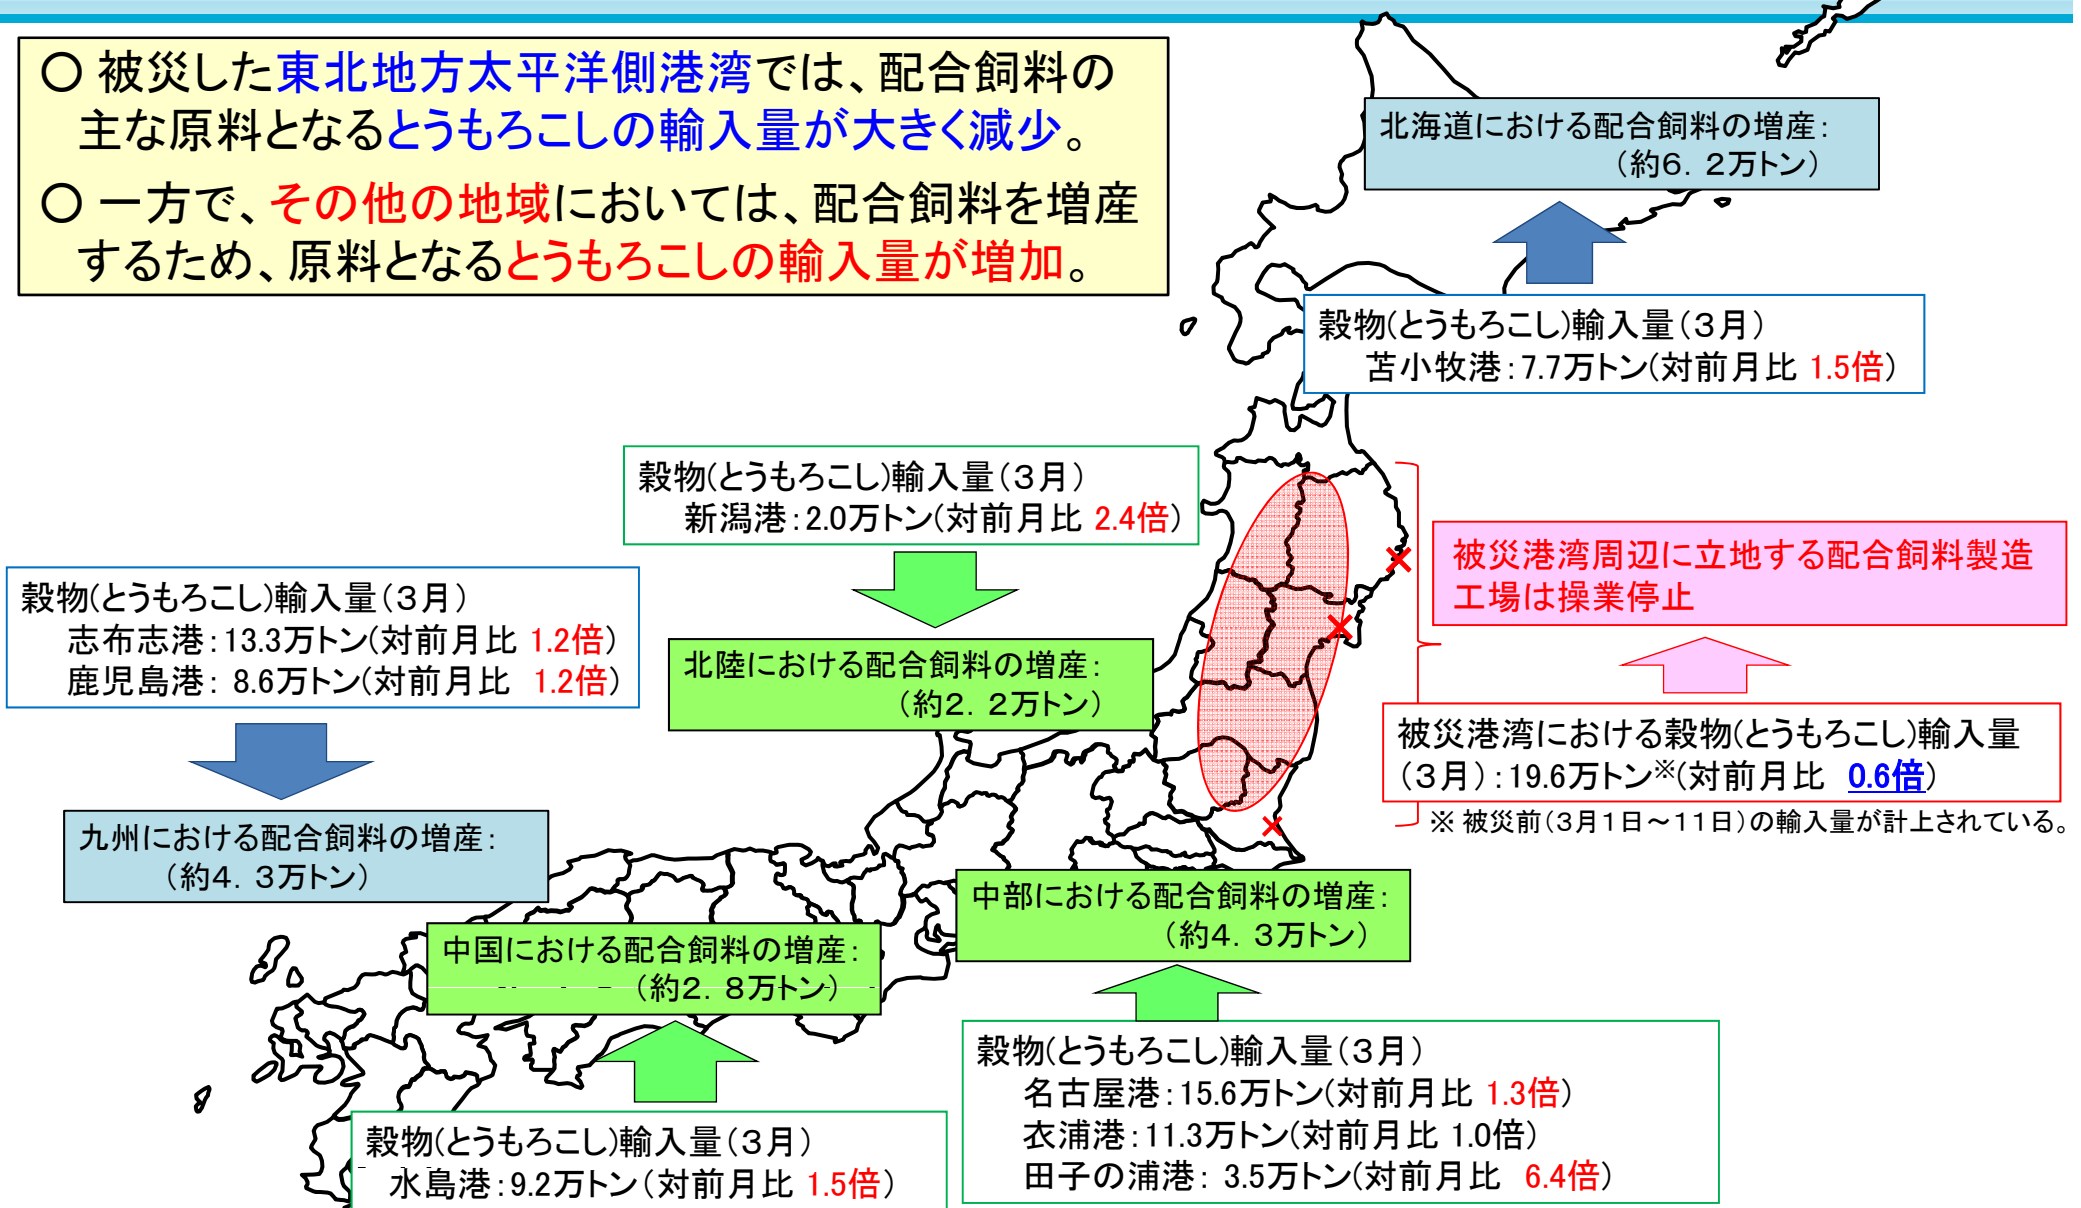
○ 被災した東北地方太平洋側港湾では、配合飼料の主な原料となるとうもろこしの輸入量が大きく減少。

○ 一方で、その他の地域においては、配合飼料を増産するため、原料となるとうもろこしの輸入量が増加。

北海道における配合飼料の増産：（約6．2万トン）

穀物(とうもろこし)輸入量（3月）
苫小牧港：7.7万トン(対前月比 1.5倍)

穀物(とうもろこし)輸入量（3月）
新潟港：2.0万トン(対前月比 2.4倍)

被災港湾周辺に立地する配合飼料製造工場は操業停止

穀物(とうもろこし)輸入量（3月）
志布志港：13.3万トン(対前月比 1.2倍)
鹿児島港：8.6万トン(対前月比 1.2倍)

北陸における配合飼料の増産：（約2．2万トン）

被災港湾における穀物(とうもろこし)輸入量（3月）：19.6万トン※(対前月比 0.6倍)
※ 被災前（3月1日～11日）の輸入量が計上されている。

九州における配合飼料の増産：（約4．3万トン）

中部における配合飼料の増産：（約4．3万トン）

中国における配合飼料の増産：（約2．8万トン）

穀物(とうもろこし)輸入量（3月）
名古屋港：15.6万トン(対前月比 1.3倍)
衣浦港：11.3万トン(対前月比 1.0倍)
田子の浦港：3.5万トン(対前月比 6.4倍)

穀物(とうもろこし)輸入量（3月）
水島港：9.2万トン（対前月比 1.5倍)